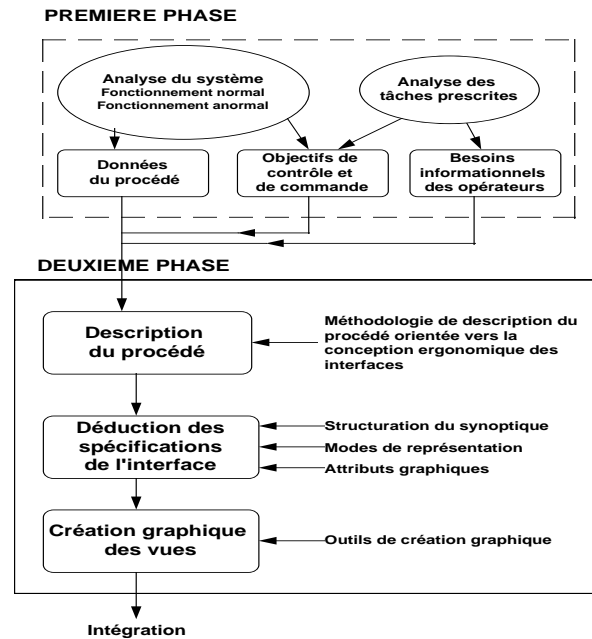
PREMIERE PHASE

Analyse du système
Fonctionnement normal
Fonctionnement anormal

Analyse des tâches prescrites

Données du procédé

Objectifs de contrôle et de commande

Besoins informationnels des opérateurs

DEUXIEME PHASE

Description du procédé

Méthodologie de description du procédé orientée vers la conception ergonomique des interfaces

Déduction des spécifications de l'interface

Structuration du synoptique
Modes de représentation
Attributs graphiques

Création graphique des vues

Outils de création graphique

Intégration